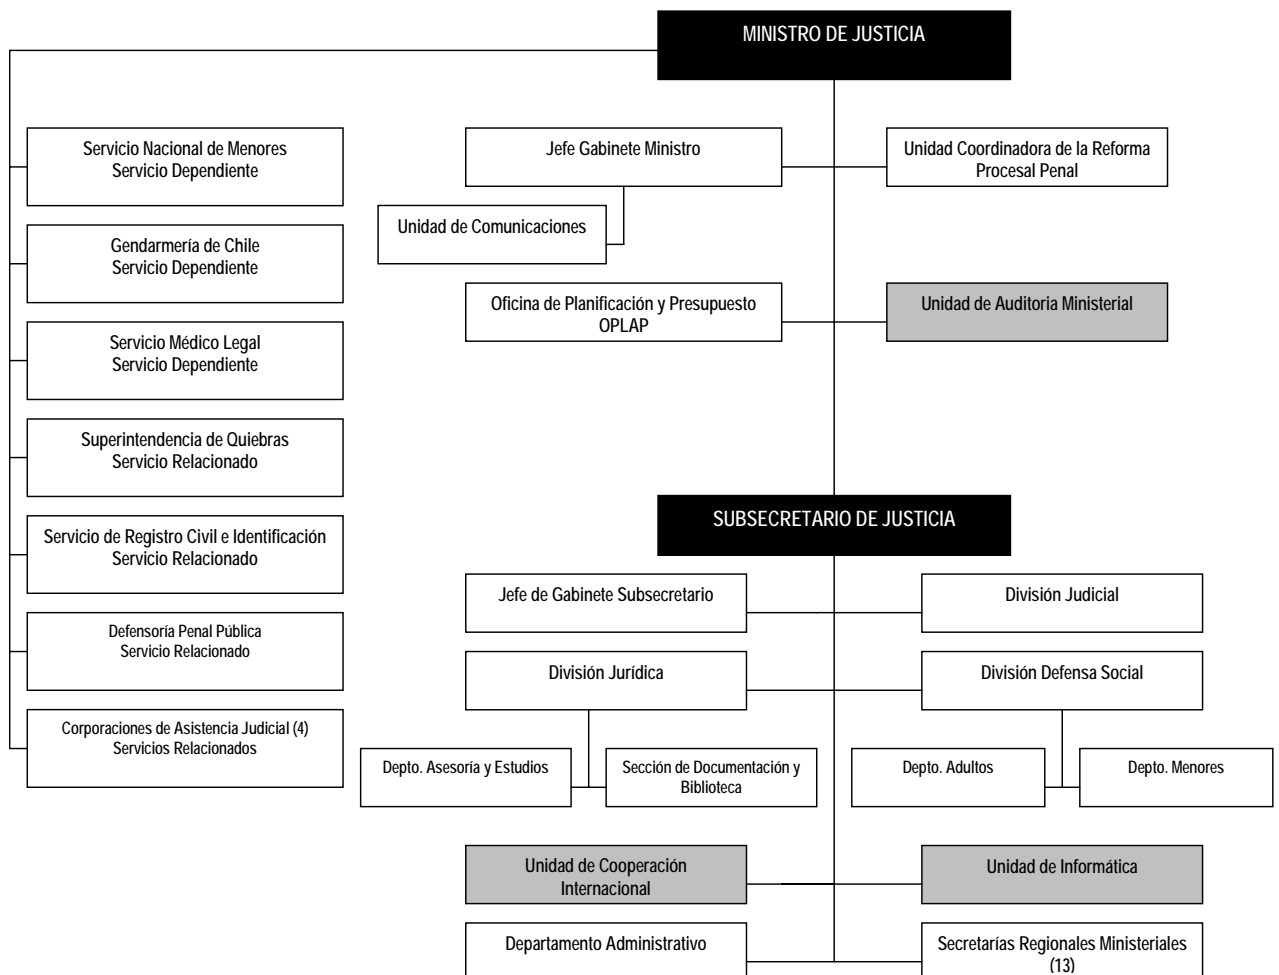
MINISTRO DE JUSTICIA

Servicio Nacional de Menores
Servicio Dependiente

Gendarmería de Chile
Servicio Dependiente

Servicio Médico Legal
Servicio Dependiente

Superintendencia de Quiebras
Servicio Relacionado

Servicio de Registro Civil e Identificación
Servicio Relacionado

Defensoría Penal Pública
Servicio Relacionado

Corporaciones de Asistencia Judicial (4)
Servicios Relacionados

Jefe Gabinete Ministro

Unidad Coordinadora de la Reforma Procesal Penal

Unidad de Comunicaciones

Oficina de Planificación y Presupuesto
OPLAP

Unidad de Auditoria Ministerial

SUBSECRETARIO DE JUSTICIA

Jefe de Gabinete Subsecretario

División Judicial

División Jurídica

División Defensa Social

Depto. Asesoría y Estudios

Sección de Documentación y Biblioteca

Depto. Adultos

Depto. Menores

Unidad de Cooperación Internacional

Unidad de Informática

Departamento Administrativo

Secretarías Regionales Ministeriales
(13)